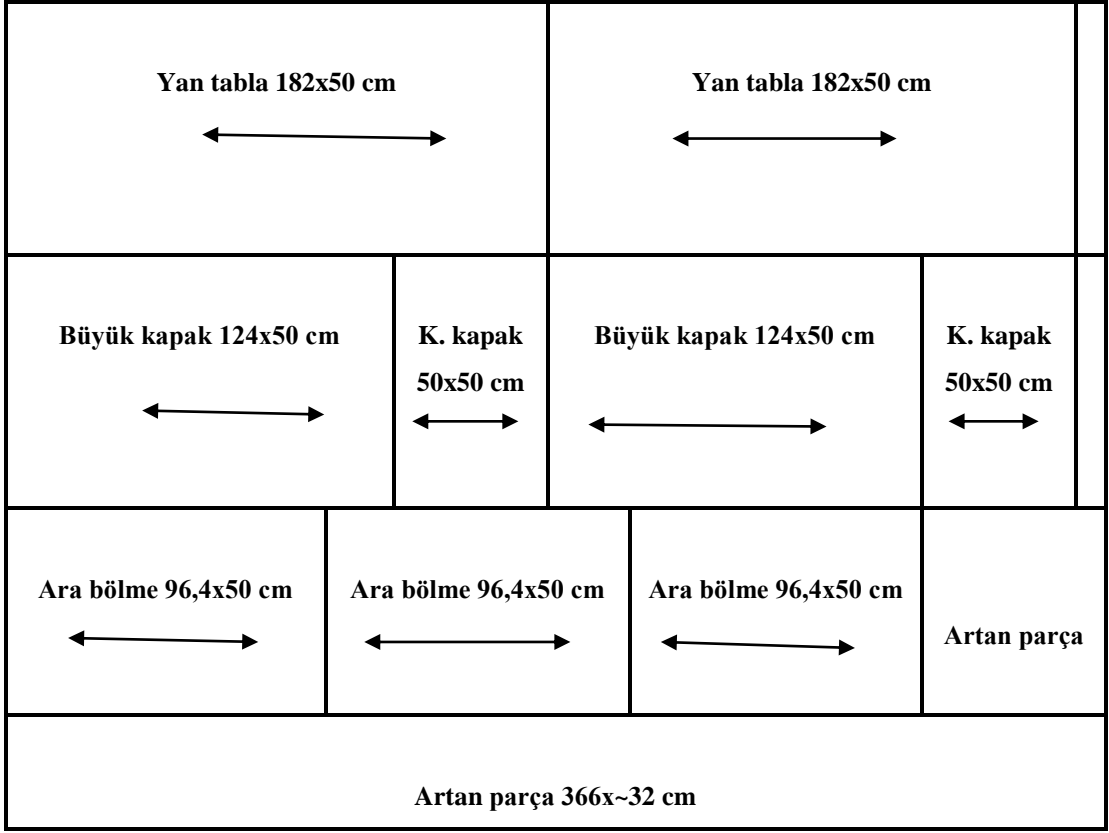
Yan tabla 182x50 cm

Yan tabla 182x50 cm

Büyük kapak 124x50 cm

K. kapak 50x50 cm

Büyük kapak 124x50 cm

K. kapak 50x50 cm

Ara bölme 96,4x50 cm

Ara bölme 96,4x50 cm

Ara bölme 96,4x50 cm

Artan parça

Artan parça 366x~32 cm